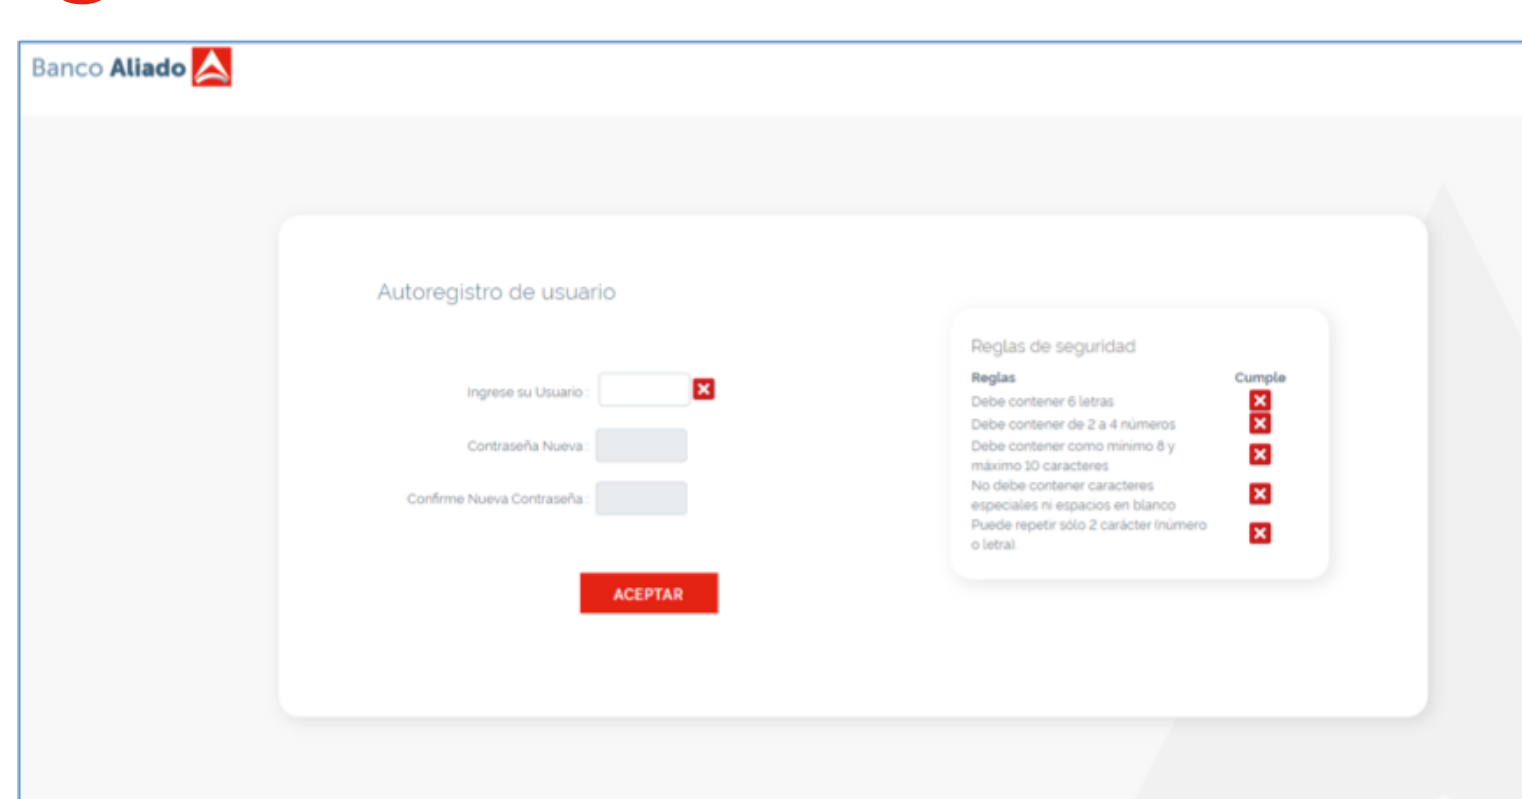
Banco Aliado

Autoregistro de usuario

Ingrese su Usuario :

Contraseña Nueva :

Confirme Nueva Contraseña :

ACEPTAR

Reglas de seguridad

| Reglas | Cumple |
|---|---|
| Debe contener 6 letras | ✕ |
| Debe contener de 2 a 4 números | ✕ |
| Debe contener como mínimo 8 y máximo 10 caracteres | ✕ |
| No debe contener caracteres especiales ni espacios en blanco | ✕ |
| Puede repetir sólo 2 carácter (número o letra). | ✕ |